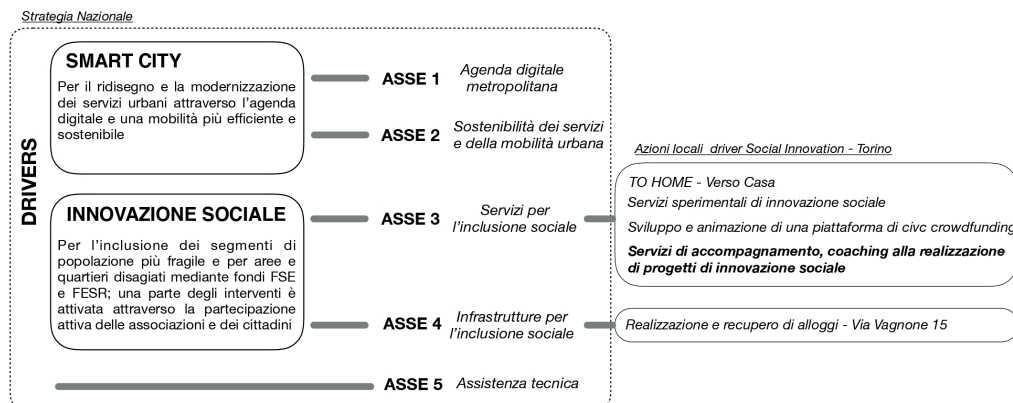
Strategia Nazionale

DRIVERS

SMART CITY

Per il ridisegno e la modernizzazione dei servizi urbani attraverso l'agenda digitale e una mobilità più efficiente e sostenibile

ASSE 1 Agenda digitale metropolitana

ASSE 2 Sostenibilità dei servizi e della mobilità urbana

INNOVAZIONE SOCIALE

Per l'inclusione dei segmenti di popolazione più fragile e per aree e quartieri disagiati mediante fondi FSE e FESR; una parte degli interventi è attivata attraverso la partecipazione attiva delle associazioni e dei cittadini

ASSE 3 Servizi per l'inclusione sociale

ASSE 4 Infrastrutture per l'inclusione sociale

ASSE 5 Assistenza tecnica

Azioni locali driver Social Innovation - Torino

TO HOME - Verso Casa

Servizi sperimentali di innovazione sociale

Sviluppo e animazione di una piattaforma di civc crowdfunding

Servizi di accompagnamento, coaching alla realizzazione di progetti di innovazione sociale

Realizzazione e recupero di alloggi - Via Vagnone 15